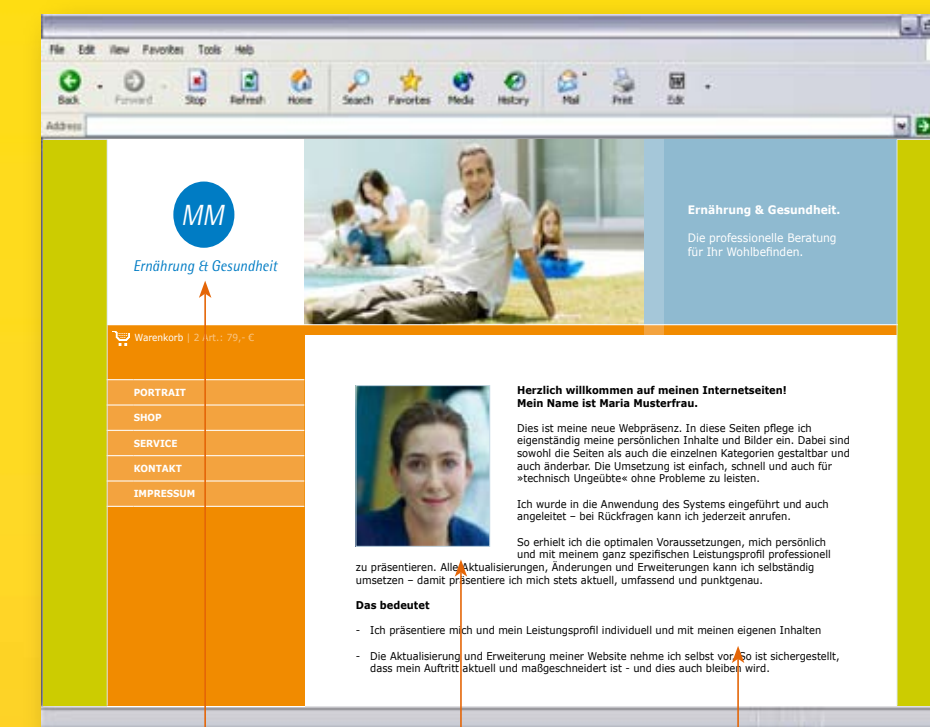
File Edit View Favorites Tools Help

Back Forward Stop Refresh Home Search Favorites Media History Mail Print Edit

Address

MM

Ernährung & Gesundheit

Ernährung & Gesundheit.

Die professionelle Beratung für Ihr Wohlbefinden.

Warenkorb | 2 Art.: 79,- €

PORTRAIT
SHOP
SERVICE
KONTAKT
IMPRESSUM

Herzlich willkommen auf meinen Internetseiten!
Mein Name ist Maria Musterfrau.

Dies ist meine neue Webpräsenz. In diese Seiten pflege ich eigenständig meine persönlichen Inhalte und Bilder ein. Dabei sind sowohl die Seiten als auch die einzelnen Kategorien gestaltbar und auch änderbar. Die Umsetzung ist einfach, schnell und auch für »technisch Ungeübte« ohne Probleme zu leisten.

Ich wurde in die Anwendung des Systems eingeführt und auch angeleitet – bei Rückfragen kann ich jederzeit anrufen.

So erhielt ich die optimalen Voraussetzungen, mich persönlich und mit meinem ganz spezifischen Leistungsprofil professionell zu präsentieren. Alle Aktualisierungen, Änderungen und Erweiterungen kann ich selbständig umsetzen – damit präsentiere ich mich stets aktuell, umfassend und punktgenau.

Das bedeutet

- Ich präsentiere mich und mein Leistungsprofil individuell und mit meinen eigenen Inhalten

- Die Aktualisierung und Erweiterung meiner Website nehme ich selbst vor. So ist sichergestellt, dass mein Auftritt aktuell und maßgeschneidert ist - und dies auch bleiben wird.